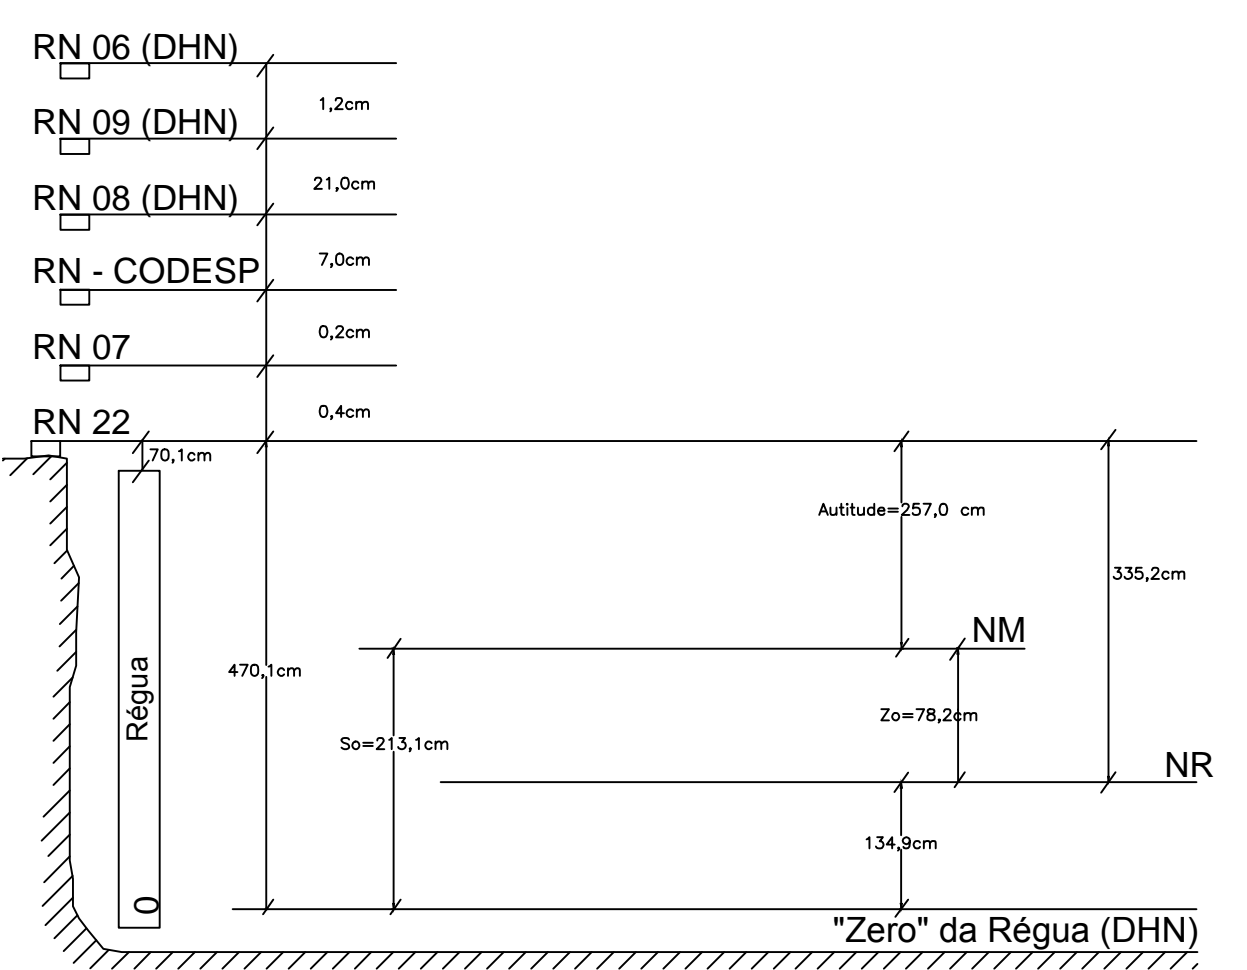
RN 06 (DHN)

1,2cm

RN 09 (DHN)

21,0cm

RN 08 (DHN)

7,0cm

RN - CODESP

0,2cm

RN 07

0,4cm

RN 22

70,1cm

Autitude=257,0 cm

335,2cm

NM

Régua

470,1cm

So=213,1cm

Zo=78,2cm

NR

134,9cm

0

"Zero" da Régua (DHN)